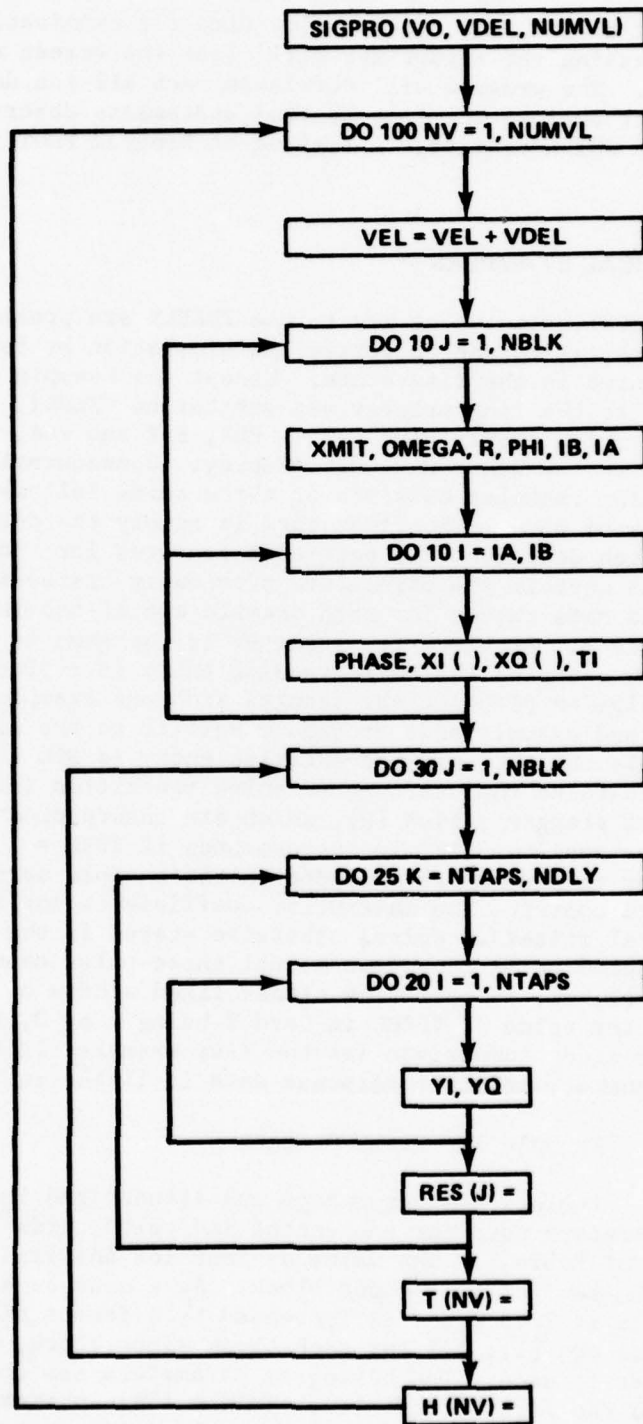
SIGPRO (VO, VDEL, NUMVL)

DO 100 NV = 1, NUMVL

VEL = VEL + VDEL

DO 10 J = 1, NBLK

XMIT, OMEGA, R, PHI, IB, IA

DO 10 I = IA, IB

PHASE, XI ( ), XQ ( ), TI

DO 30 J = 1, NBLK

DO 25 K = NTAPS, NDLY

DO 20 I = 1, NTAPS

YI, YQ

RES (J) =

T (NV) =

H (NV) =